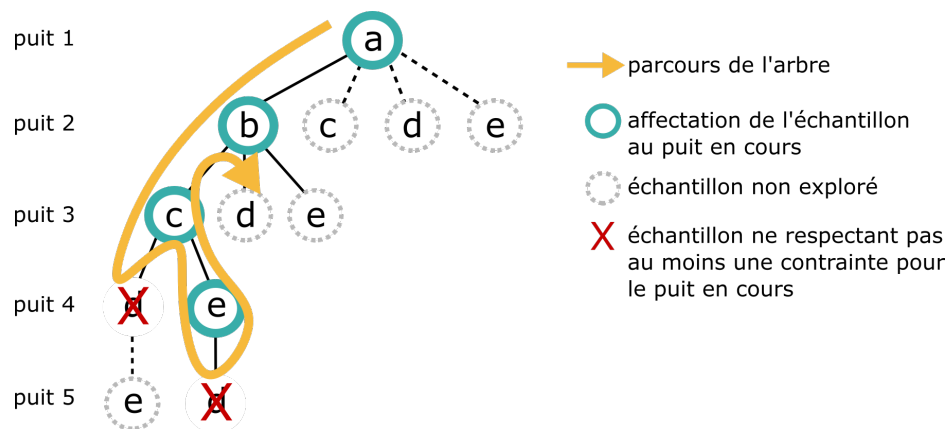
puit 1
puit 2
puit 3
puit 4
puit 5

a
b c d e
c d e
d e
e d

parcours de l'arbre
affectation de l'échantillon au puit en cours
échantillon non exploré
échantillon ne respectant pas au moins une contrainte pour le puit en cours